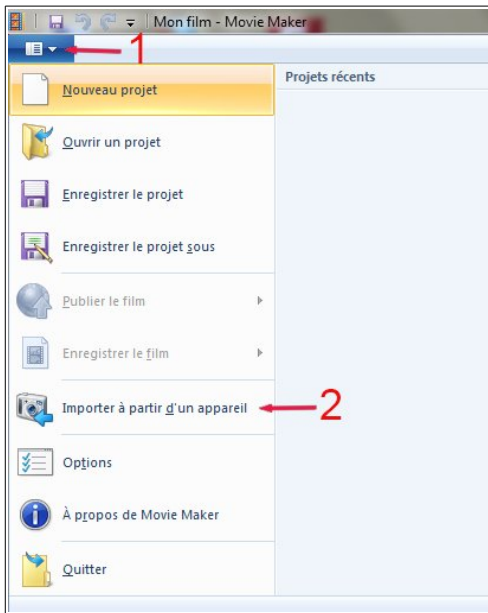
Mon film - Movie Maker

1

Nouveau projet

Ouvrir un projet

Enregistrer le projet

Enregistrer le projet sous

Publier le film

Enregistrer le film

Importer à partir d'un appareil

2

Options

À propos de Movie Maker

Quitter

Projets récents